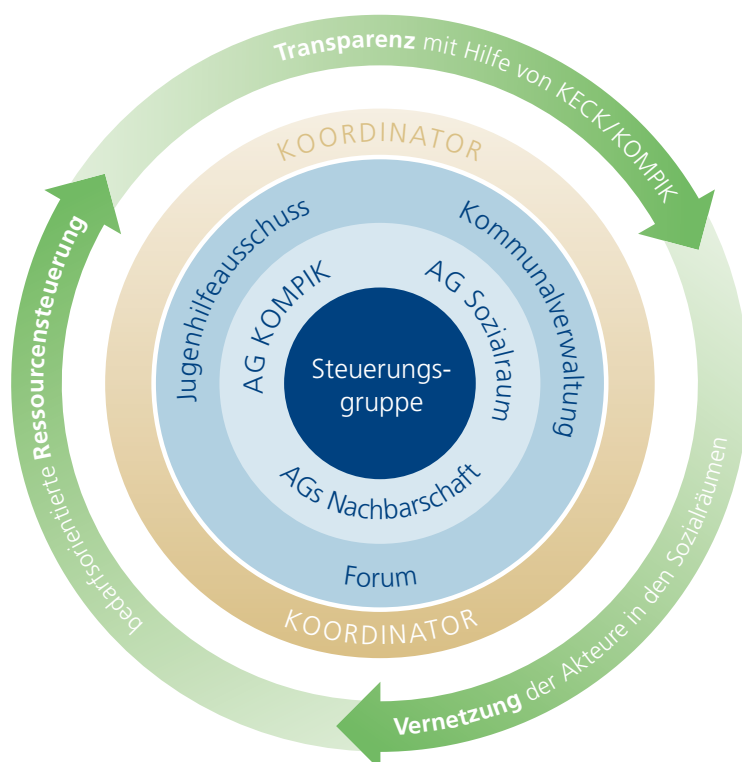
Transparenz mit Hilfe von KECK/KOMPIK

KOORDINATOR

Jugenhilfeausschuss

Kommunalverwaltung

AG KOMPIK

AG Sozialraum

Steuerungsgruppe

AGs Nachbarschaft

Forum

KOORDINATOR

Vernetzung der Akteure in den Sozialräumen

bedarfsorientierte Ressourcensteuerung